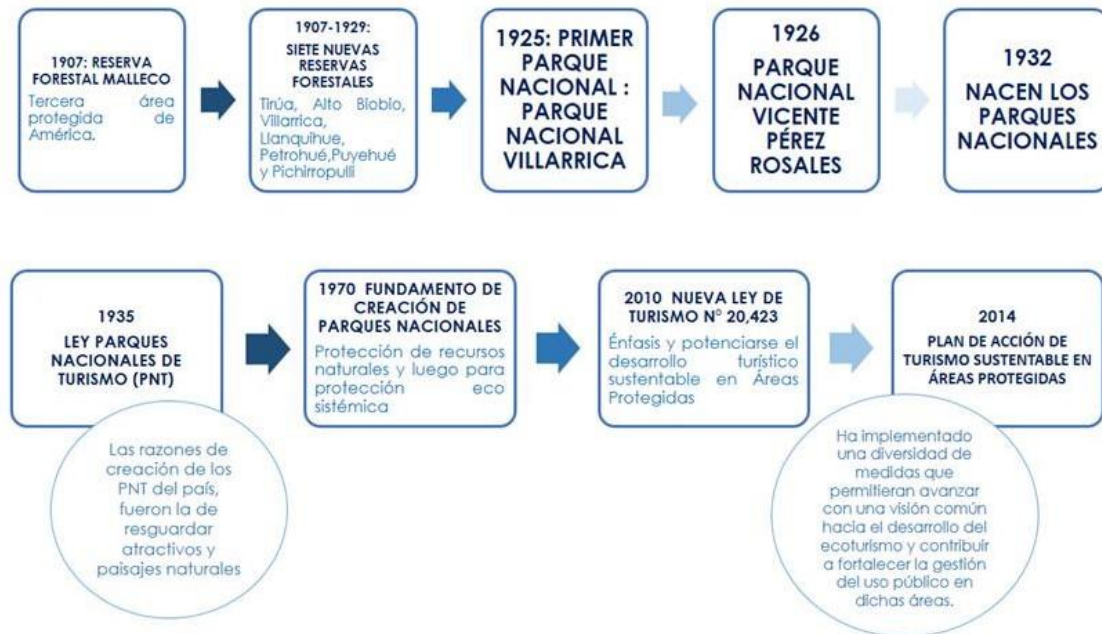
1907: RESERVA FORESTAL MALLECO
Tercera área protegida de América.

1907-1929: SIETE NUEVAS RESERVAS FORESTALES
Tirúa, Alto Biobío, Villarrica, Llanquihue, Petrohué,Puyehué y Pichirropulli

1925: PRIMER PARQUE NACIONAL : PARQUE NACIONAL VILLARRICA

1926
PARQUE NACIONAL VICENTE PÉREZ ROSALES

1932
NACEN LOS PARQUES NACIONALES

1935
LEY PARQUES NACIONALES DE TURISMO (PNT)

Las razones de creación de los PNT del país, fueron la de resguardar atractivos y paisajes naturales

1970 FUNDAMENTO DE CREACIÓN DE PARQUES NACIONALES
Protección de recursos naturales y luego para protección eco sistémica

2010 NUEVA LEY DE TURISMO N° 20,423
Énfasis y potenciarse el desarrollo turístico sustentable en Áreas Protegidas

2014
PLAN DE ACCIÓN DE TURISMO SUSTENTABLE EN ÁREAS PROTEGIDAS

Ha implementado una diversidad de medidas que permitieran avanzar con una visión común hacia el desarrollo del ecoturismo y contribuir a fortalecer la gestión del uso público en dichas áreas.